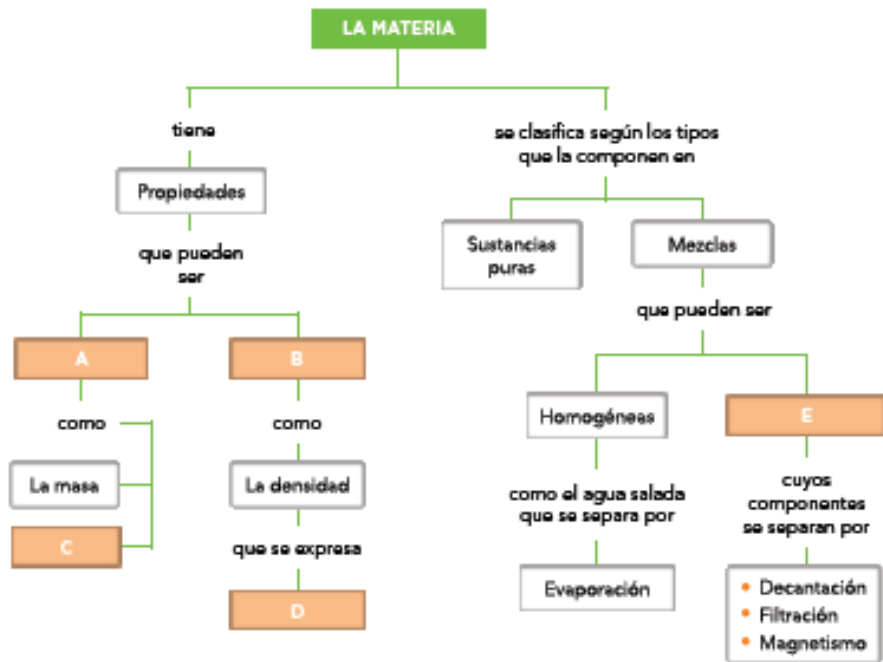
LA MATERIA

tiene

Propiedades

que pueden ser

A

como

La masa

C

B

como

La densidad

que se expresa

D

se clasifica según los tipos que la componen en

Sustancias puras

Mezclas

que pueden ser

Homogéneas

como el agua salada que se separa por

Evaporación

E

cuyos componentes se separan por

• Decantación
• Filtración
• Magnetismo